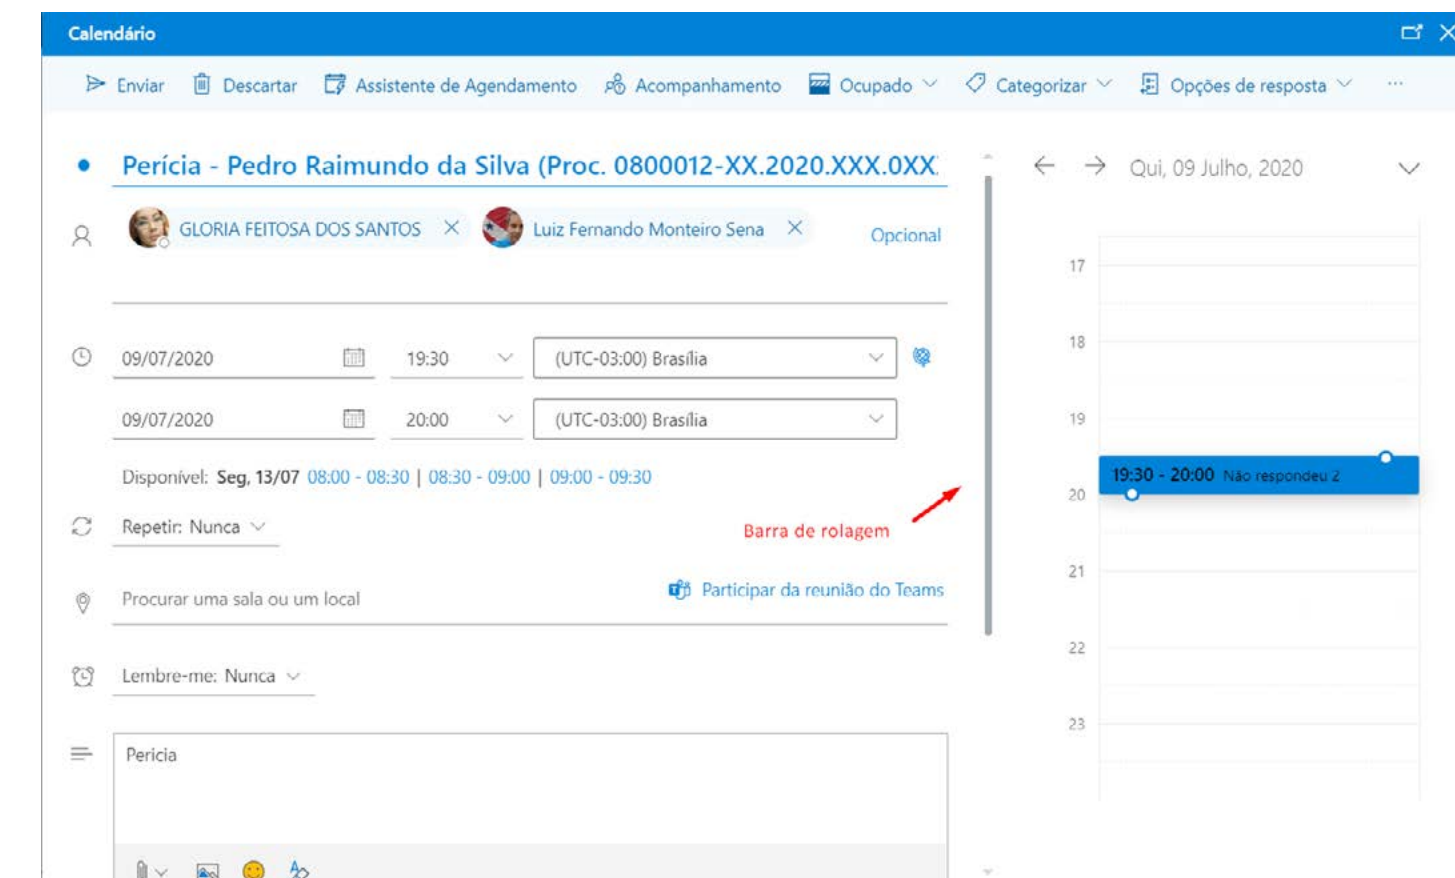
Calendário

Enviar Descartar Assistente de Agendamento Acompanhamento Ocupado Categorizar Opções de resposta ···

Perícia - Pedro Raimundo da Silva (Proc. 0800012-XX.2020.XXX.0XX

GLORIA FEITOSA DOS SANTOS × Luiz Fernando Monteiro Sena × Opcional

09/07/2020 19:30 (UTC-03:00) Brasília

09/07/2020 20:00 (UTC-03:00) Brasília

Disponível: Seg, 13/07 08:00 - 08:30 | 08:30 - 09:00 | 09:00 - 09:30

Repetir: Nunca

Barra de rolagem

Procurar uma sala ou um local

Participar da reunião do Teams

Lembre-me: Nunca

Pericia

Qui, 09 Julho, 2020

17
18
19
19:30 - 20:00 Não respondeu 2
20
21
22
23